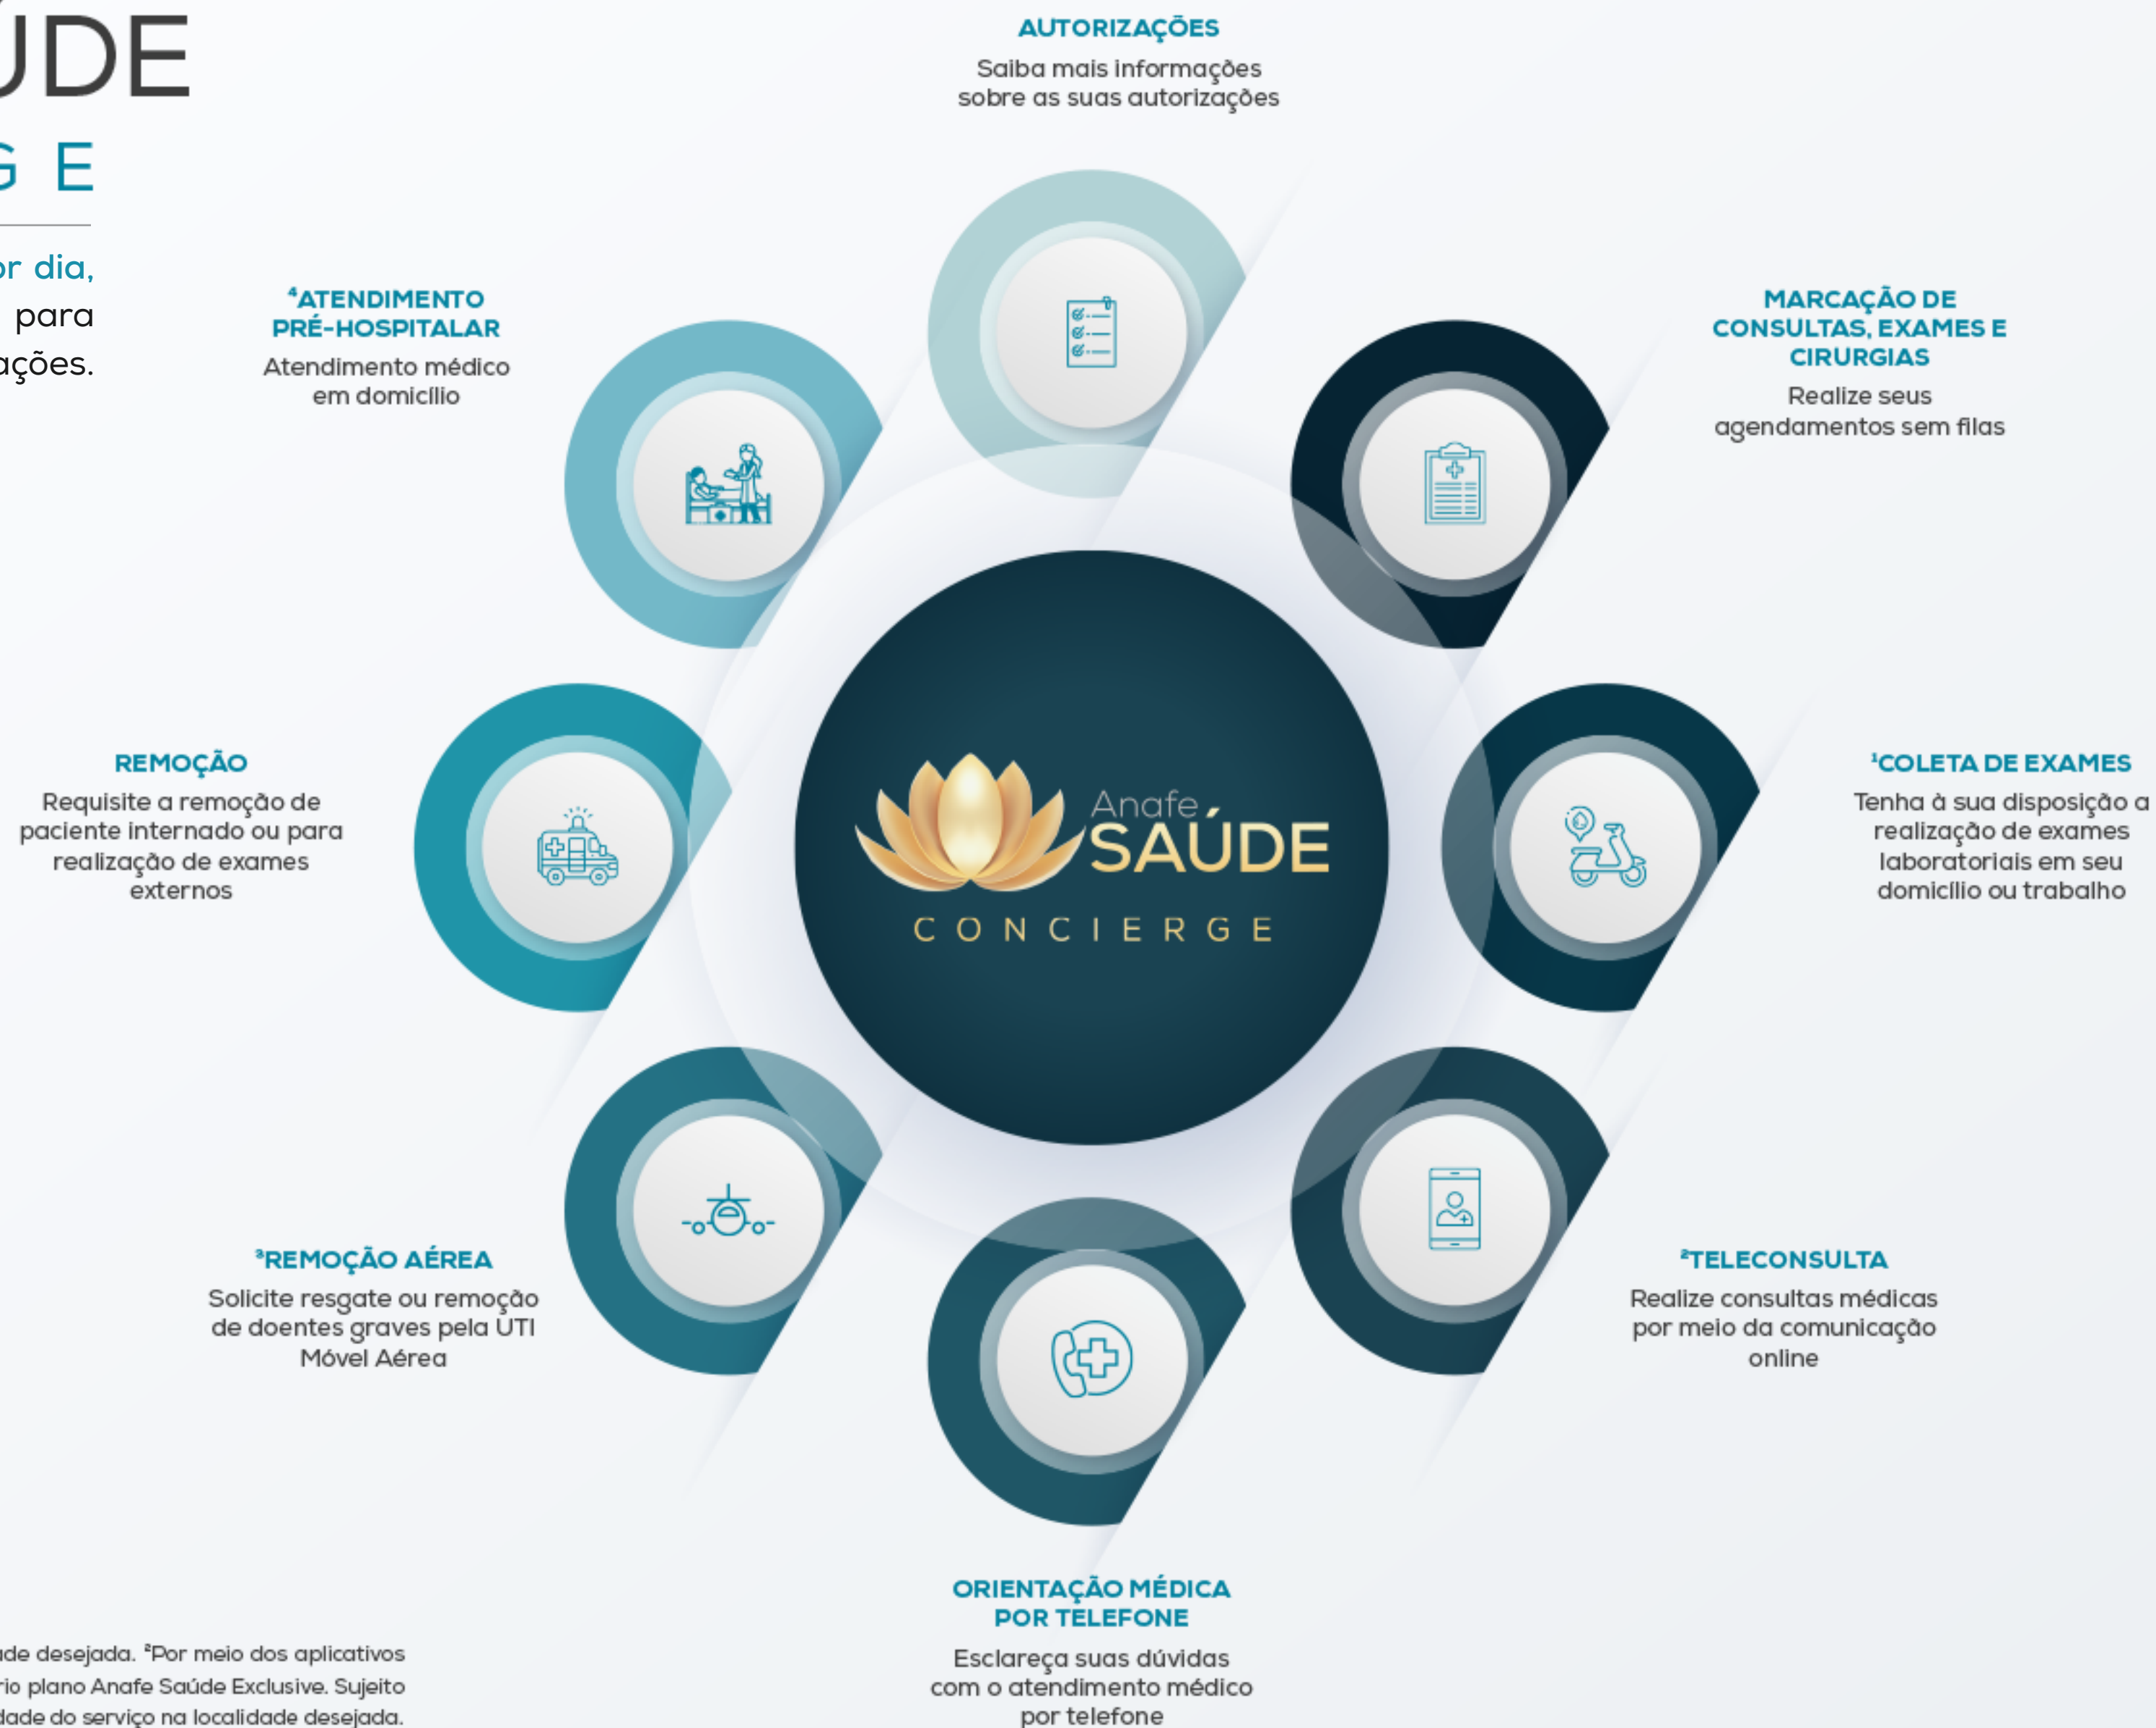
JDE
G E

r dia,
para
ações.

AUTORIZAÇÕES
Saiba mais informações sobre as suas autorizações

$^4$ATENDIMENTO PRÉ-HOSPITALAR
Atendimento médico em domicílio

MARCAÇÃO DE CONSULTAS, EXAMES E CIRURGIAS
Realize seus agendamentos sem filas

REMOÇÃO
Requisite a remoção de paciente internado ou para realização de exames externos

Anafe SAÚDE
CONCIERGE

$^1$COLETA DE EXAMES
Tenha à sua disposição a realização de exames laboratoriais em seu domicílio ou trabalho

$^3$REMOÇÃO AÉREA
Solicite resgate ou remoção de doentes graves pela UTI Móvel Aérea

$^2$TELECONSULTA
Realize consultas médicas por meio da comunicação online

ORIENTAÇÃO MÉDICA POR TELEFONE
Esclareça suas dúvidas com o atendimento médico por telefone

ide desejada. $^2$Por meio dos aplicativos
rio plano Anafe Saúde Exclusive. Sujeito
dade do serviço na localidade desejada.